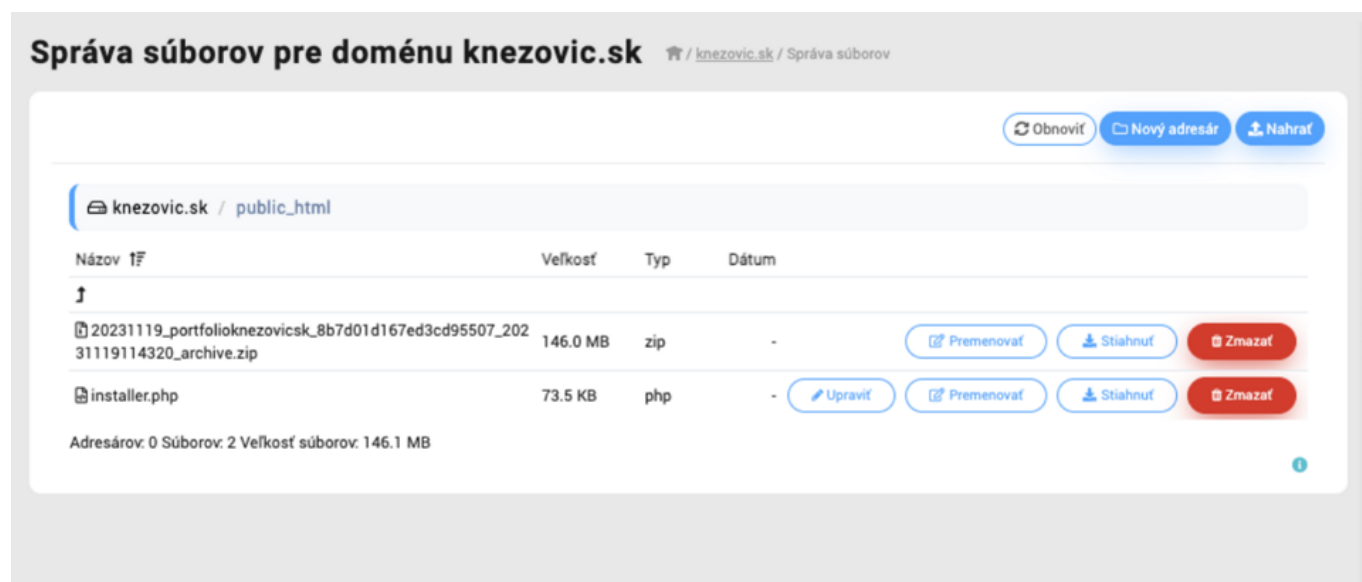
Správa súborov pre doménu knezovic.sk / knezovic.sk / Správa súborov

Obnoviť Nový adresár Nahrať

knezovic.sk / public_html

| Názov | Veľkosť | Typ | Dátum | | | | |
|---|---|---|---|---|---|---|---|
| 20231119_portfolioknezovicsk_8b7d01d167ed3cd95507_20231119114320_archive.zip | 146.0 MB | zip | - | | Premenovať | Stiahnuť | Zmazať |
| installer.php | 73.5 KB | php | - | Upraviť | Premenovať | Stiahnuť | Zmazať |

Adresárov: 0 Súborov: 2 Veľkosť súborov: 146.1 MB